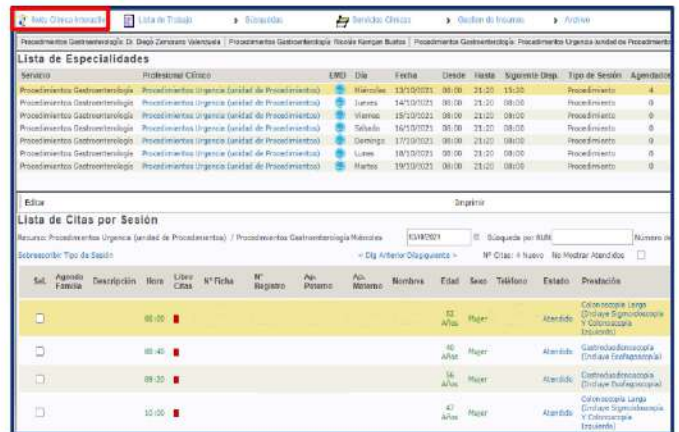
Aviso Clínico Interacción | Lista de Trabajo | Búsquedas | Servicios Clínicos | Gestion de Insumos | Archivo

Procedimientos Gastroenterología: Dr. Diego Zamorano Valenzuela | Procedimientos Gastroenterología: Nicolás Kerrigan Bustos | Procedimientos Gastroenterología: Procedimientos Urgencia (unidad de Procedimientos

Lista de Especialidades

| Servicio | Profesional Clínico | EMD | Día | Fecha | Desde | Hasta | Siguiente Disp. | Tipo de Sesión | Agendados |
|---|---|---|---|---|---|---|---|---|---|
| Procedimientos Gastroenterología | Procedimientos Urgencia (unidad de Procedimientos) | | Miércoles | 13/10/2021 | 08:00 | 21:20 | 15:20 | Procedimiento | 4 |
| Procedimientos Gastroenterología | Procedimientos Urgencia (unidad de Procedimientos) | | Jueves | 14/10/2021 | 08:00 | 21:20 | 08:00 | Procedimiento | 0 |
| Procedimientos Gastroenterología | Procedimientos Urgencia (unidad de Procedimientos) | | Viernes | 15/10/2021 | 08:00 | 21:20 | 08:00 | Procedimiento | 0 |
| Procedimientos Gastroenterología | Procedimientos Urgencia (unidad de Procedimientos) | | Sábado | 16/10/2021 | 08:00 | 21:20 | 08:00 | Procedimiento | 0 |
| Procedimientos Gastroenterología | Procedimientos Urgencia (unidad de Procedimientos) | | Domingo | 17/10/2021 | 08:00 | 21:20 | 08:00 | Procedimiento | 0 |
| Procedimientos Gastroenterología | Procedimientos Urgencia (unidad de Procedimientos) | | Lunes | 18/10/2021 | 08:00 | 21:20 | 08:00 | Procedimiento | 0 |
| Procedimientos Gastroenterología | Procedimientos Urgencia (unidad de Procedimientos) | | Martes | 19/10/2021 | 08:00 | 21:20 | 08:00 | Procedimiento | 0 |

Editar | Imprimir

Lista de Citas por Sesión

Recurso: Procedimientos Urgencia (unidad de Procedimientos) / Procedimientos Gastroenterología Miércoles 13/10/2021 Búsqueda por RUN Número de

Sobreescribir Tipo de Sesión < Día Anterior Día siguiente > Nº Citas: 4 Nuevo No Mostrar Atendidos

| Sel. | Agenda Familia | Descripción | Hora | Libre Citas | Nº Ficha | Nº Registro | Ap. Paterno | Ap. Materno | Nombres | Edad | Sexo | Teléfono | Estado | Prestación |
|---|---|---|---|---|---|---|---|---|---|---|---|---|---|---|
| | | | 08:00 | | | | | | | 52 Años | Mujer | | Atendido | Colonoscopia Larga (Incluye Sigmoidoscopia Y Colonoscopia Izquierda) |
| | | | 08:40 | | | | | | | 40 Años | Mujer | | Atendido | Gastroduodenoscopia (Incluye Esofagoscopia) |
| | | | 09:20 | | | | | | | 56 Años | Mujer | | Atendido | Gastroduodenoscopia (Incluye Esofagoscopia) |
| | | | 10:00 | | | | | | | 47 Años | Mujer | | Atendido | Colonoscopia Larga (Incluye Sigmoidoscopia Y Colonoscopia Izquierda) |